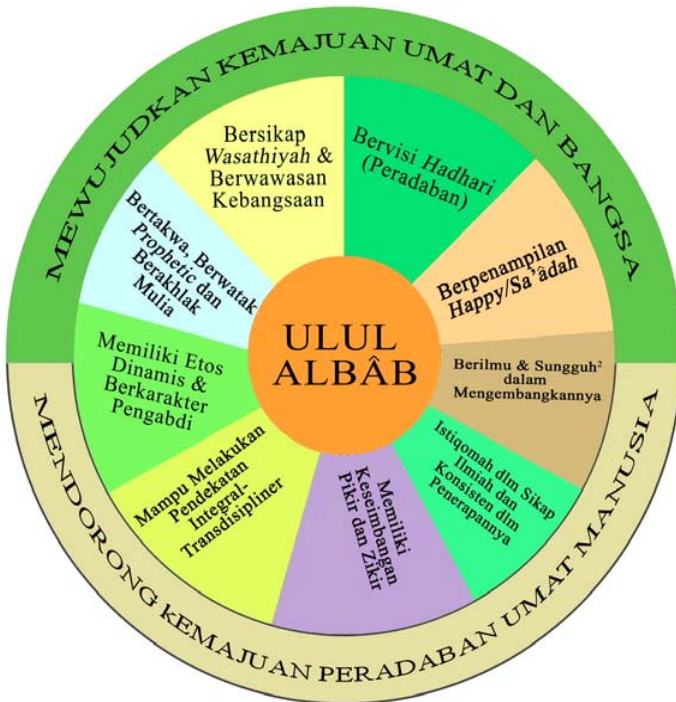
MEWUJUDKAN KEMAJUAN UMAT DAN BANGSA

Bersikap *Wasathiyah* & Berwawasan Kebangsaan

Bervisi *Hadhari* (Peradaban)

Berpenampilan Happy/Sa'âdah

Berilmu & Sungguh$^2$ dalam Mengembangkannya

Istiqomah dlm Sikap Ilmiah dan Konsisten dlm Penerapannya

Memiliki Keseimbangan Pikir dan Zikir

Mampu Melakukan Pendekatan Integral-Transdisipliner

Memiliki Etos Dinamis & Berkarakter Pengabdi

Bertakwa, Berwatak Prophetic dan Berakhlak Mulia

ULUL ALBÂB

MENDORONG KEMAJUAN PERADABAN UMAT MANUSIA